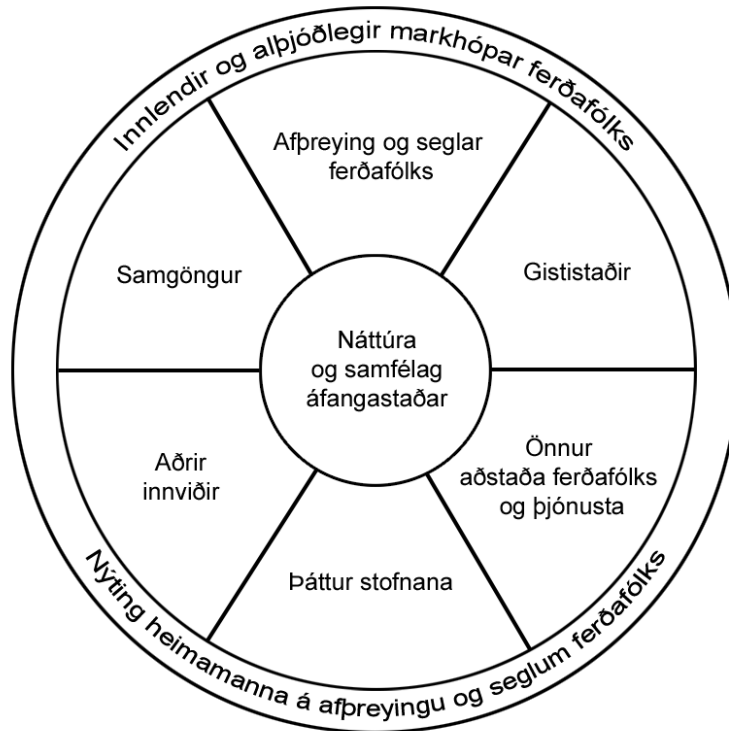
Innlendir og alþjóðlegir markhópar ferðafólks

Afþreying og seglar ferðafólks

Samgöngur

Gististaðir

Náttúra og samfélag áfangastaðar

Aðrir innviðir

Önnur aðstaða ferðafólks og þjónusta

Þáttur stofnana

Nýting heimamanna á afþreyingu og seglum ferðafólks